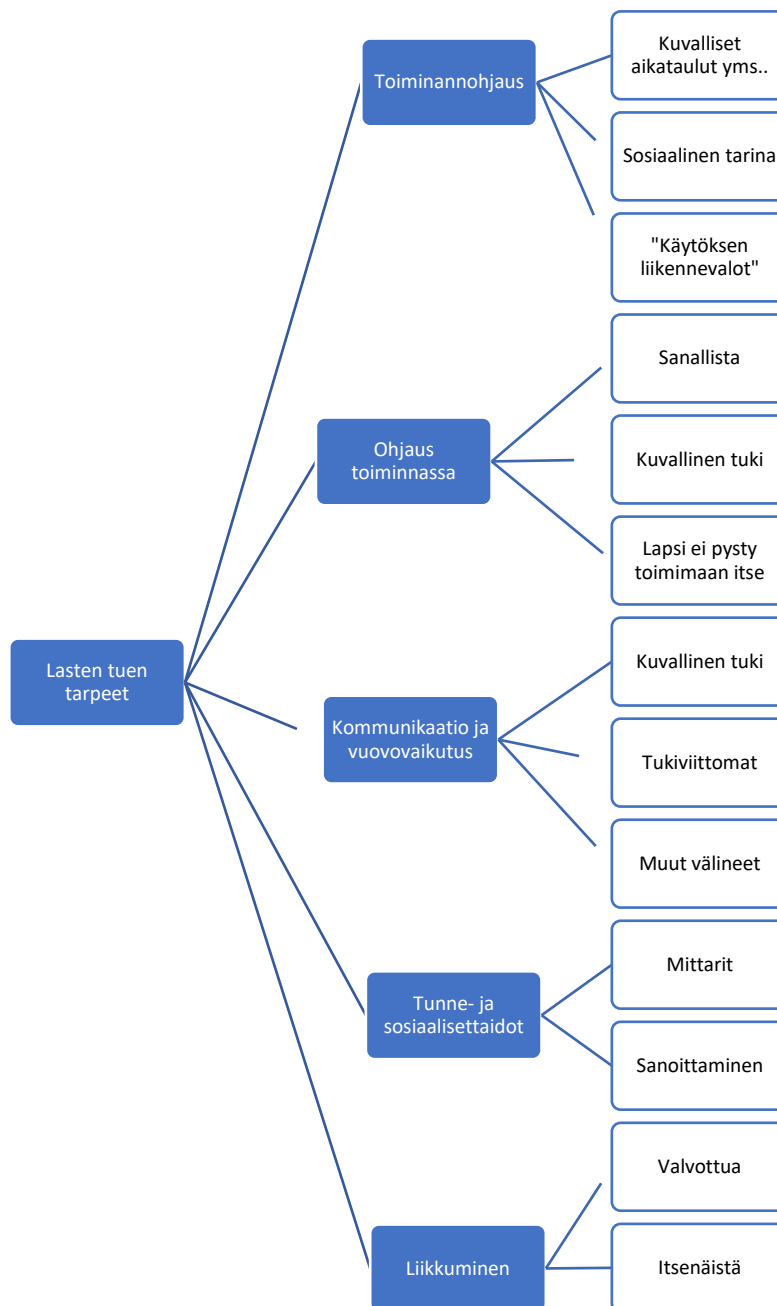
Lasten tuen tarpeet

Toiminannohjaus

Kuvalliset aikataulut yms..

Sosiaalinen tarina

"Käytöksen liikennevalot"

Ohjaus toiminnassa

Sanallista

Kuvallinen tuki

Lapsi ei pysty toimimaan itse

Kommunikaatio ja vuovovaikutus

Kuvallinen tuki

Tukiviittomat

Muut välineet

Tunne- ja sosiaalisettaidot

Mittarit

Sanoittaminen

Liikkuminen

Valvottua

Itsenäistä